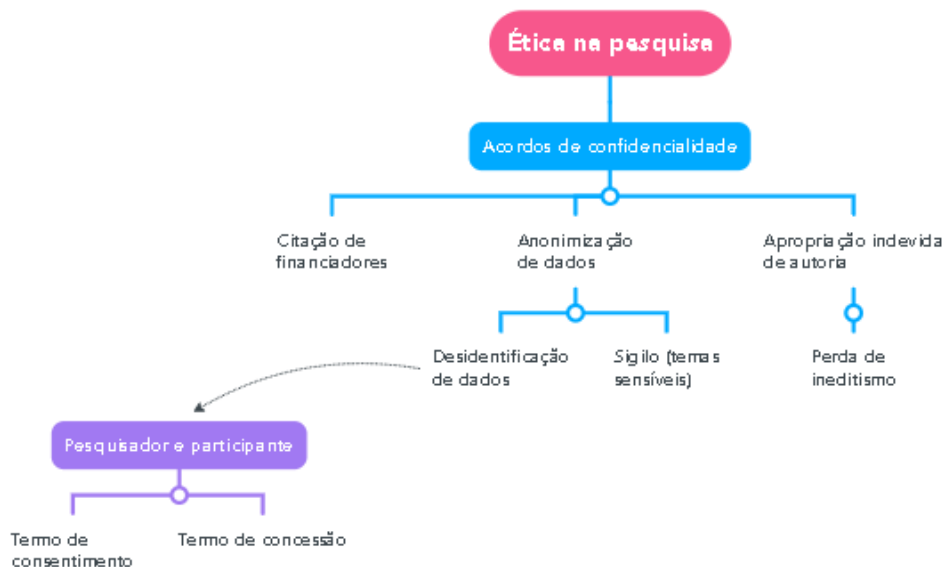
Ética na pesquisa

Acordos de confidencialidade

Citação de financiadores

Anonimização de dados

Apropriação indevida de autoria

Desidentificação de dados

Sigilo (temas sensíveis)

Perda de ineditismo

Pesquisador e participante

Termo de consentimento

Termo de concessão